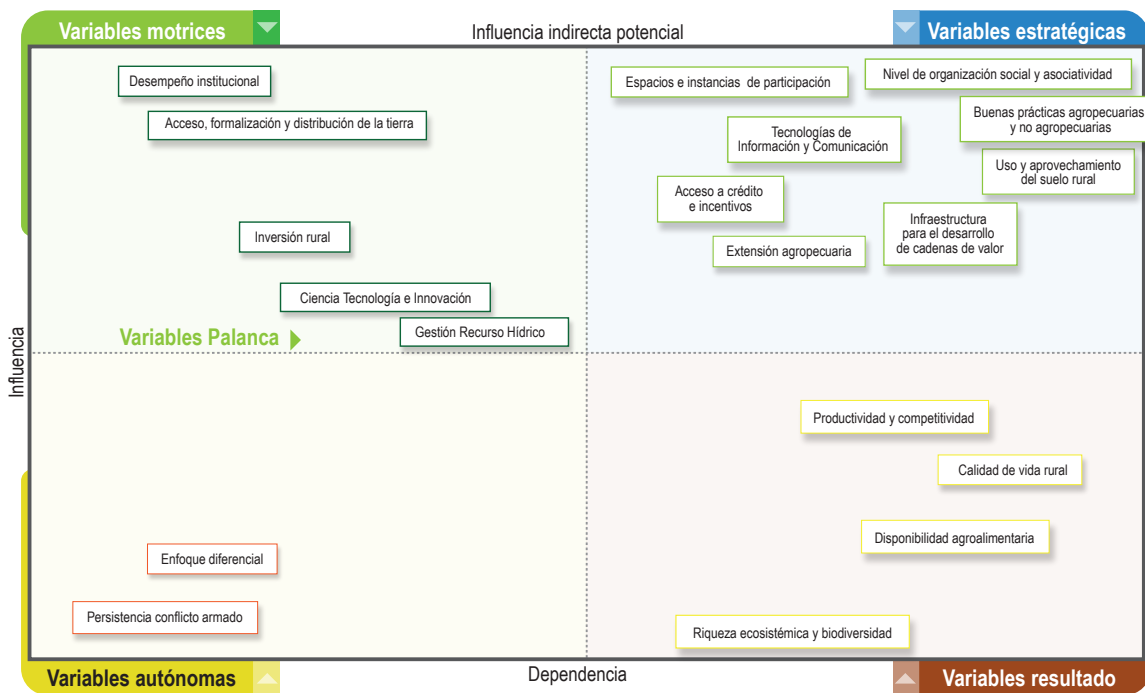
Variables motrices

Influencia indirecta potencial

Variables estratégicas

Desempeño institucional

Acceso, formalización y distribución de la tierra

Inversión rural

Ciencia Tecnología e Innovación

Gestión Recurso Hídrico

Variables Palanca

Espacios e instancias de participación

Nivel de organización social y asociatividad

Buenas prácticas agropecuarias y no agropecuarias

Tecnologías de Información y Comunicación

Uso y aprovechamiento del suelo rural

Acceso a crédito e incentivos

Infraestructura para el desarrollo de cadenas de valor

Extensión agropecuaria

Influencia

Productividad y competitividad

Calidad de vida rural

Disponibilidad agroalimentaria

Riqueza ecosistémica y biodiversidad

Enfoque diferencial

Persistencia conflicto armado

Variables autónomas

Dependencia

Variables resultado